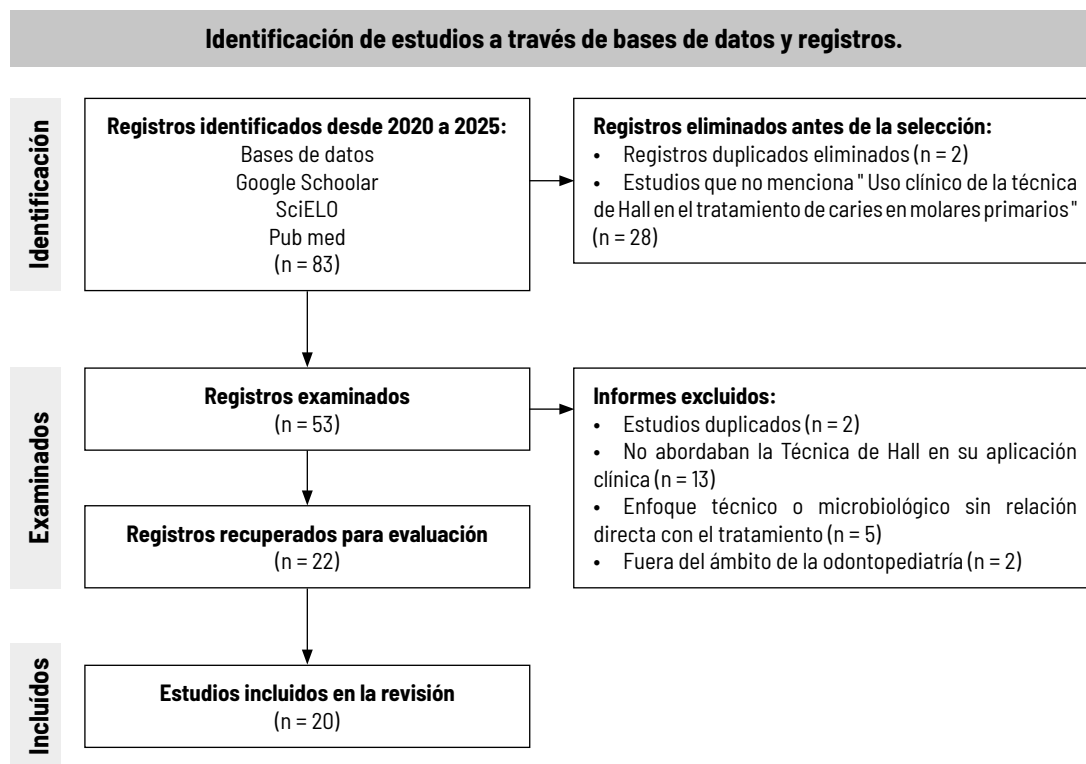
Identificación de estudios a través de bases de datos y registros.

Identificación

Registros identificados desde 2020 a 2025:
Bases de datos
Google Schoolar
SciELO
Pub med
(n = 83)

Registros eliminados antes de la selección:
• Registros duplicados eliminados (n = 2)
• Estudios que no menciona " Uso clínico de la técnica de Hall en el tratamiento de caries en molares primarios " (n = 28)

Examinados

Registros examinados
(n = 53)

Informes excluidos:
• Estudios duplicados (n = 2)
• No abordaban la Técnica de Hall en su aplicación clínica (n = 13)
• Enfoque técnico o microbiológico sin relación directa con el tratamiento (n = 5)
• Fuera del ámbito de la odontopediatría (n = 2)

Registros recuperados para evaluación
(n = 22)

Incluidos

Estudios incluidos en la revisión
(n = 20)